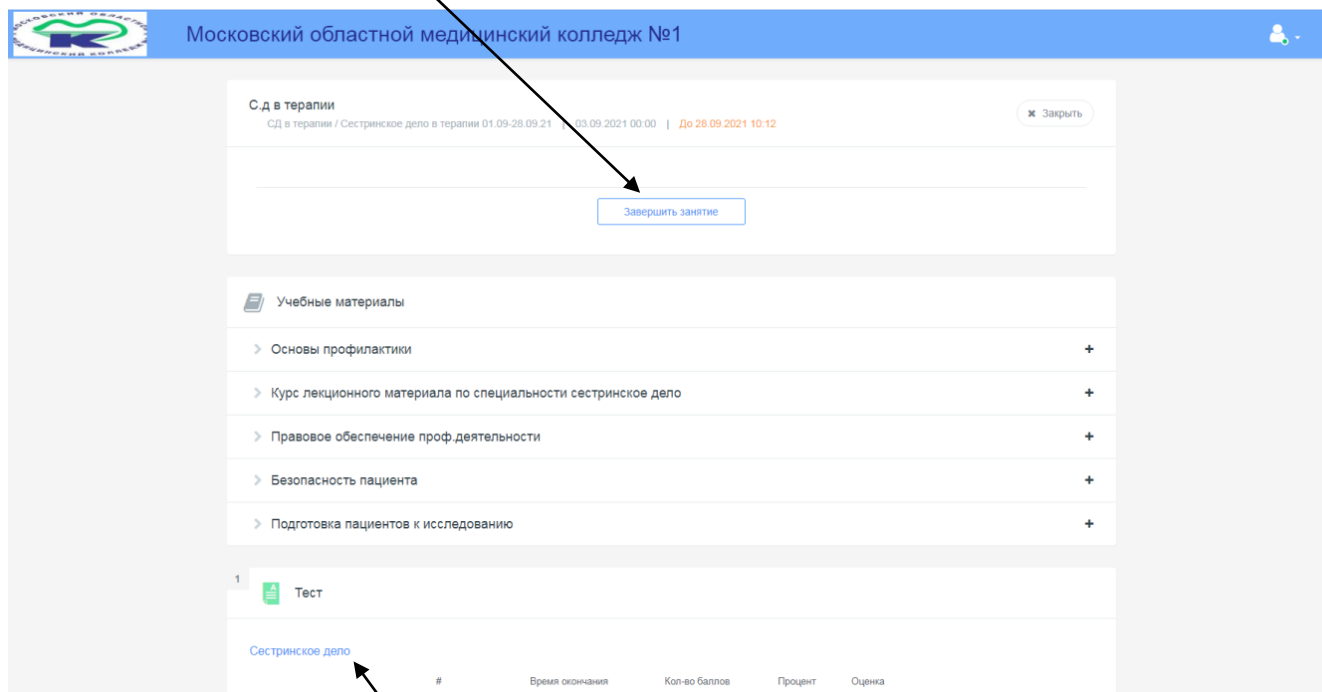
Московский областной медицинский колледж №1

С.д в терапии
СД в терапии / Сестринское дело в терапии 01.09-28.09.21 | 03.09.2021 00:00 | До 28.09.2021 10:12

✖ Закрыть

Завершить занятие

Учебные материалы

Основы профилактики

Курс лекционного материала по специальности сестринское дело

Правовое обеспечение проф.деятельности

Безопасность пациента

Подготовка пациентов к исследованию

1

Тест

Сестринское дело

| # | Время окончания | Кол-во баллов | Процент | Оценка |
|---|---|---|---|---|